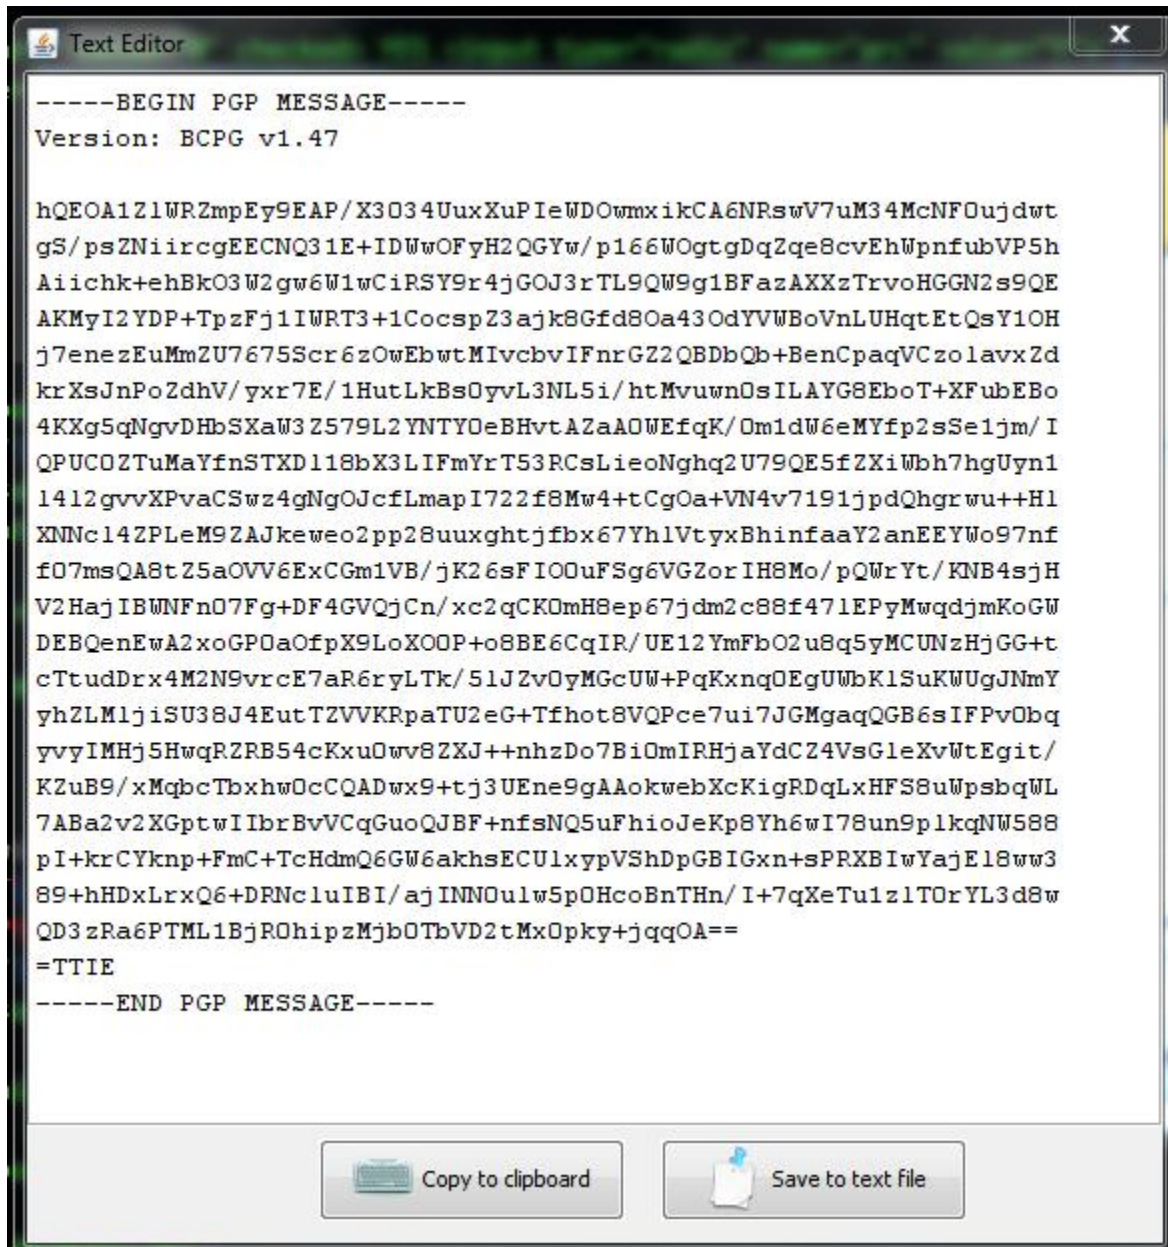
Text Editor

-----BEGIN PGP MESSAGE-----
Version: BCPG v1.47

hQEOA1Z1WRZmpEy9EAP/X3O34UuxXuPIeWDOwmxikCA6NRswV7uM34McNFOujdwt
gS/psZNiircgEECNQ31E+IDWwOFyH2QGYw/p166WOgtgDqZqe8cvEhWpnfubVP5h
Aiichk+ehBkO3W2gw6W1wCiRSY9r4jGOJ3rTL9QW9g1BFazAXXzTrvoHGGN2s9QE
AKMyI2YDP+TpzFj1IWRT3+1CocspZ3ajk8Gfd8Oa43OdYVWBoVnLUHqtEtQsY1OH
j7enezEuMmZU7675Scr6zOwEbwtMIvcbvIFnrGZ2QBDbQb+BenCpaqVCzolavxZd
krXsJnPoZdhV/yxr7E/1HutLkBsOyvL3NL5i/htMvuwnOsILAYG8EboT+XFubEBo
4KXg5qNgvDHbSXaW3Z579L2YNTYOeBHvtAZaAOWEfqK/Om1dW6eMYfp2sSe1jm/I
QPUCOZTuMaYfnSTXD118bX3LIFmYrT53RCsLieoNghq2U79QE5fZXiWbh7hgUyn1
1412gvvXPvaCSwz4gNgOJcfLmapI722f8Mw4+tCgOa+VN4v7191jpdQhgrwu++H1
XNNc14ZPLeM9ZAJkeweo2pp28uuxghtjfbx67Yh1VtyxBhinfaaY2anEEYWo97nf
f07msQA8tZ5aOVV6ExCGm1VB/jK26sFIOOuFSg6VGZorIH8Mo/pQWrYt/KNB4sjH
V2HajIBWNFnO7Fg+DF4GVQjCn/xc2qCKOmH8ep67jdm2c88f471EPyMwqdjmKoGW
DEBQenEwA2xoGPOaOfpX9LoXOOP+o8BE6CqIR/UE12YmFbO2u8q5yMCUNzHjGG+t
cTtudDrx4M2N9vrcE7aR6ryLTk/51JZvOyMGcUW+PqKxnqOEgUWbK1SuKWUgJNmY
yhZLM1jiSU38J4EutTZVVKRpaTU2eG+Tfhot8VQPce7ui7JGMgaqQGB6sIFPvObq
yvyIMHj5HwqRZRB54cKxuOwv8ZXJ++nhzDo7BiOmIRHjaYdCZ4VsGleXvWtEgit/
KZuB9/xMqbcTbxhwOcCQADwx9+tj3UEne9gAAokwebXcKigRDqLxHFS8uWpsbqWL
7ABa2v2XGptwIIbrBvVCqGuoQJBF+nfsNQ5uFhioJeKp8Yh6wI78un9p1kqNW588
pI+krCYknp+FmC+TcHdmQ6GW6akhsECU1xypVShDpGBIGxn+sPRXBIwYajE18ww3
89+hHDxLrxQ6+DRNc1uIBI/ajINNOu1w5pOHcoBnTHn/I+7qXeTu1z1TOrYL3d8w
QD3zRa6PTML1BjROhipzMjbOTbVD2tMxOpky+jqqOA==
=TTIE
-----END PGP MESSAGE-----

Copy to clipboard
Save to text file